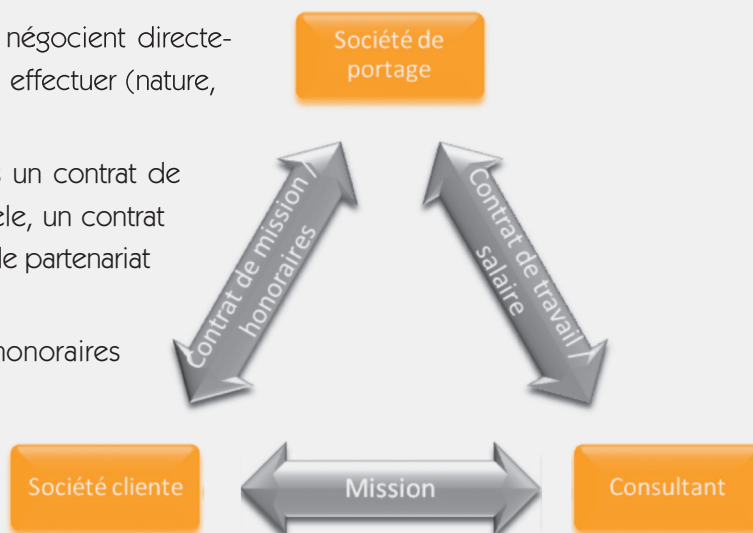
négocient directe- effectuer (nature,

un contrat de ele, un contrat de partenariat

honoraires

Société de portage

Contrat de mission / honoraires

Contrat de travail / salaire

Société cliente

Mission

Consultant